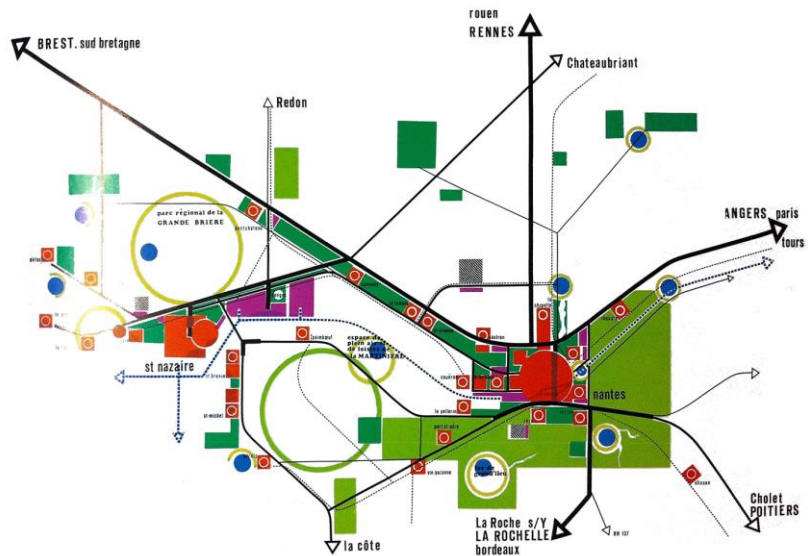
rouen
RENNES

BREST. sud bretagne

Chateaubriant

Redon

parc régional de la GRANDE BRIERE

ANGERS paris
tours

st nazaire

espace de plein air et de loisirs de la MAZERIERE

nantes

Cholet
POITIERS

La Roche s/Y
LA ROCHELLE
bordeaux

la côte